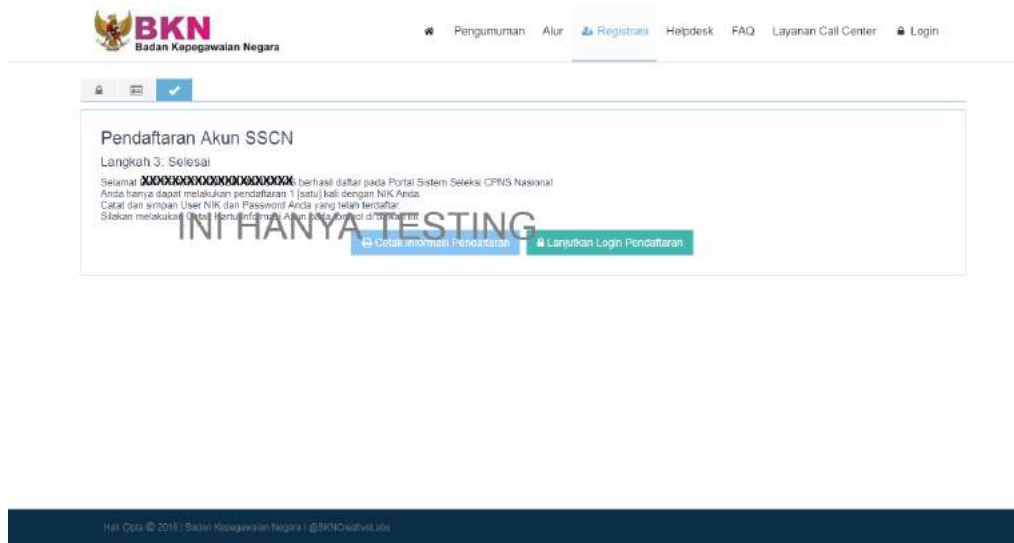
BKN
Badan Kepegawaian Negara

Pengumuman Alur Registrasi Helpdesk FAQ Layanan Call Center Login

Pendaftaran Akun SSCN

Langkah 3: Selesai

Selamat XXXXXXXXXXXXXXXXXXXX berhasil daftar pada Portal Sistem Seleksi CPNS Nasional
Anda hanya dapat melakukan pendaftaran 1 (satu) kali dengan NIK Anda.
Catat dan simpan User NIK dan Password Anda yang telah terdaftar.
Silakan melakukan Cetak Kartu Informasi Akun pada tombol di bawah ini

INI HANYA TESTING

Cetak Informasi Pendaftaran Lanjutkan Login Pendaftaran

Hak Cipta © 2018 | Badan Kepegawaian Negara | @BKNCreativeLabs